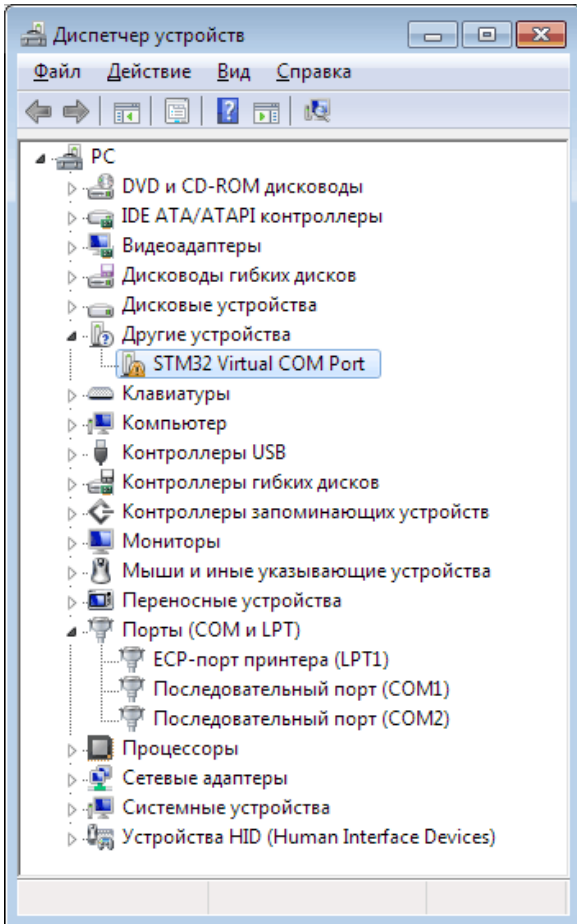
Диспетчер устройств

Файл Действие Вид Справка

PC
DVD и CD-ROM дисководы
IDE ATA/ATAPI контроллеры
Видеоадаптеры
Дисководы гибких дисков
Дисковые устройства
Другие устройства
STM32 Virtual COM Port
Клавиатуры
Компьютер
Контроллеры USB
Контроллеры гибких дисков
Контроллеры запоминающих устройств
Мониторы
Мыши и иные указывающие устройства
Переносные устройства
Порты (COM и LPT)
ECP-порт принтера (LPT1)
Последовательный порт (COM1)
Последовательный порт (COM2)
Процессоры
Сетевые адаптеры
Системные устройства
Устройства HID (Human Interface Devices)